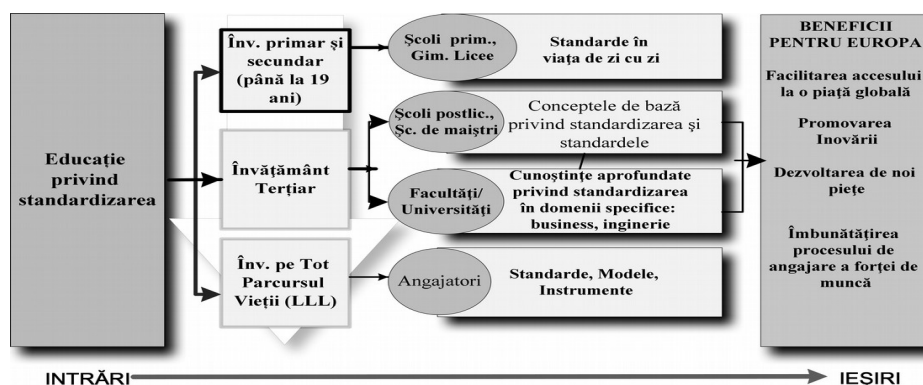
Educație privind standardizarea

Înv. primar și secundar (până la 19 ani)

Școli prim., Gim. Licee

Standarde în viața de zi cu zi

Învățământ Terțiar

Școli postlic., Șc. de maiștri

Conceptele de bază privind standardizarea și standardele

Facultăți/ Universități

Cunoștințe aprofundate privind standardizarea în domenii specifice: business, inginerie

Înv. pe Tot Parcursul Vieții (LLL)

Angajatori

Standarde, Modele, Instrumente

BENEFICII PENTRU EUROPA

Facilitarea accesului la o piață globală

Promovarea Inovării

Dezvoltarea de noi piețe

Îmbunătățirea procesului de angajare a forței de muncă

INTRĂRI

IESIRI